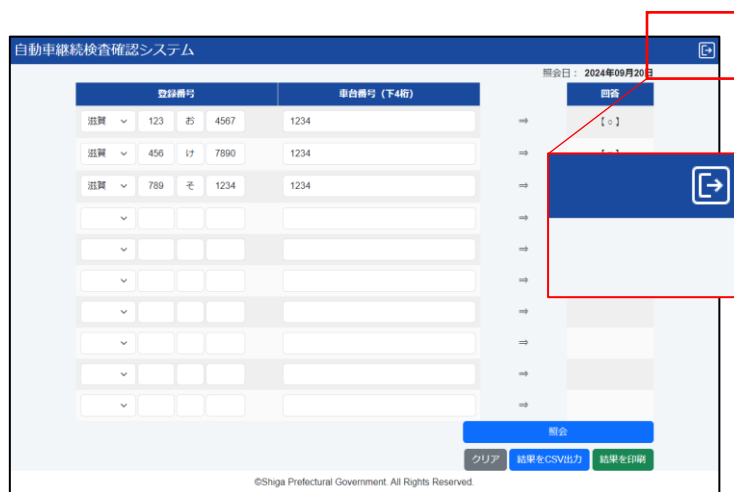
自動車継続検査確認システム

照会日： 2024年09月20日

| 登録番号 | | | | 車台番号（下4桁） | | 回答 |
|---|---|---|---|---|---|---|
| 滋賀 | 123 | お | 4567 | 1234 | ⇒ | 【○】 |
| 滋賀 | 456 | け | 7890 | 1234 | ⇒ | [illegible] |
| 滋賀 | 789 | そ | 1234 | 1234 | ⇒ | |
| | | | | | ⇒ | |
| | | | | | ⇒ | |
| | | | | | ⇒ | |
| | | | | | ⇒ | |
| | | | | | ⇒ | |
| | | | | | ⇒ | |
| | | | | | ⇒ | |

照会

クリア　結果をCSV出力　結果を印刷

©Shiga Prefectural Government. All Rights Reserved.